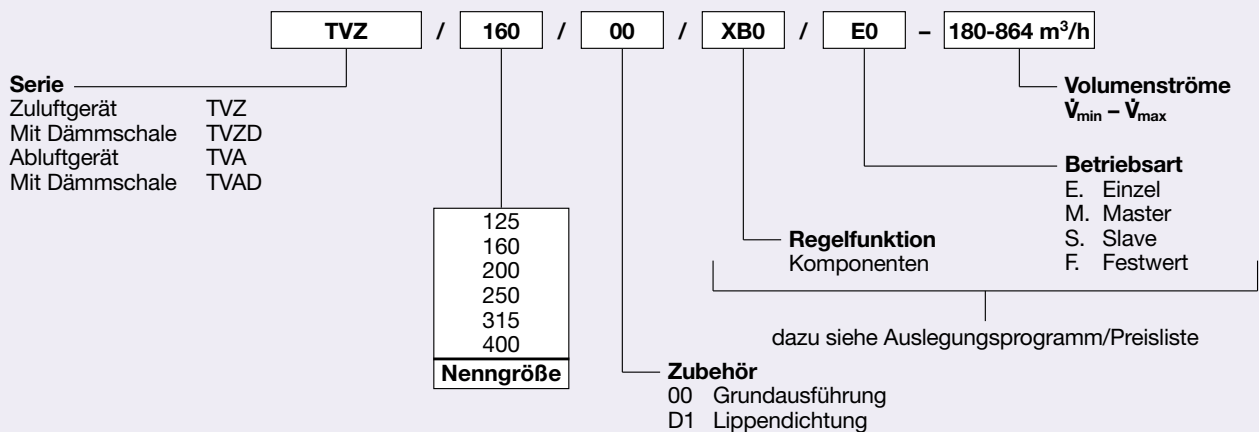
TVZ / 160 / 00 / XB0 / E0 – 180-864 m$^3$/h

Serie
Zuluftgerät TVZ
Mit Dämmschale TVZD
Abluftgerät TVA
Mit Dämmschale TVAD

Volumenströme
$\dot{V}_{min} – \dot{V}_{max}$

Betriebsart
E. Einzel
M. Master
S. Slave
F. Festwert

Regelfunktion
Komponenten

dazu siehe Auslegungsprogramm/Preisliste

| 125 |
|---|
| 160 |
| 200 |
| 250 |
| 315 |
| 400 |
| Nenngröße |

Zubehör
00 Grundausführung
D1 Lippendichtung